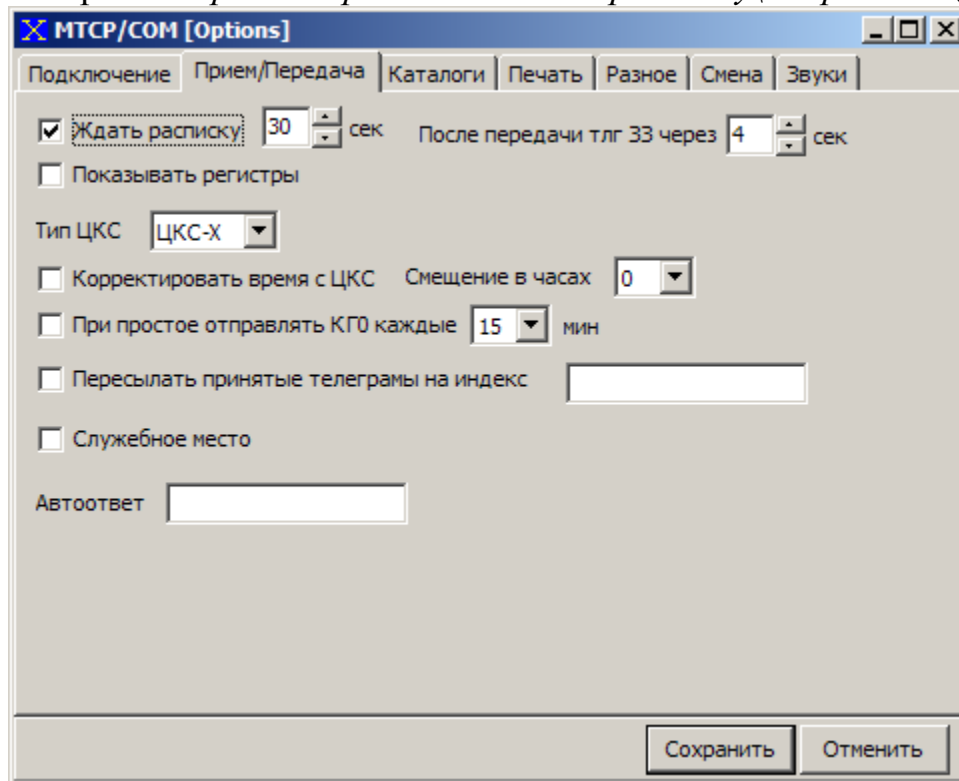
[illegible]

MTCP/COM [Options]

Подключение | Прием/Передача | Каталоги | Печать | Разное | Смена | Звуки

Ждать расписку 30 сек   После передачи тлг 33 через 4 сек

Показывать регистры

Тип ЦКС ЦКС-Х

Корректировать время с ЦКС   Смещение в часах 0

При простое отправлять КГ0 каждые 15 мин

Пересылать принятые телеграмы на индекс

Служебное место

Автоответ

Сохранить   Отменить